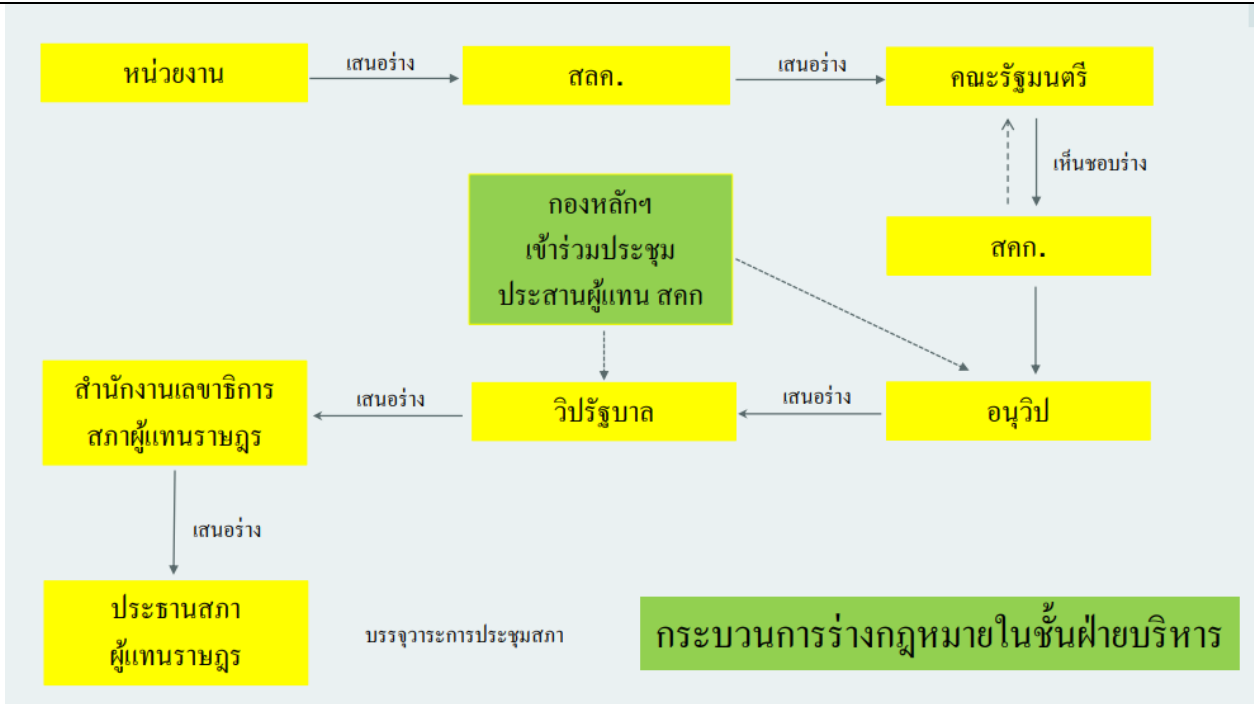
หน่วยงาน

เสนอร่าง

สลค.

เสนอร่าง

คณะรัฐมนตรี

เห็นชอบร่าง

สคก.

กองหลักฯ
เข้าร่วมประชุม
ประสานผู้แทน สคก

สำนักงานเลขาธิการ
สภาผู้แทนราษฎร

เสนอร่าง

วิปรัฐบาล

เสนอร่าง

อนุวิป

เสนอร่าง

ประธานสภา
ผู้แทนราษฎร

บรรจุวาระการประชุมสภา

กระบวนการร่างกฎหมายในชั้นฝ่ายบริหาร